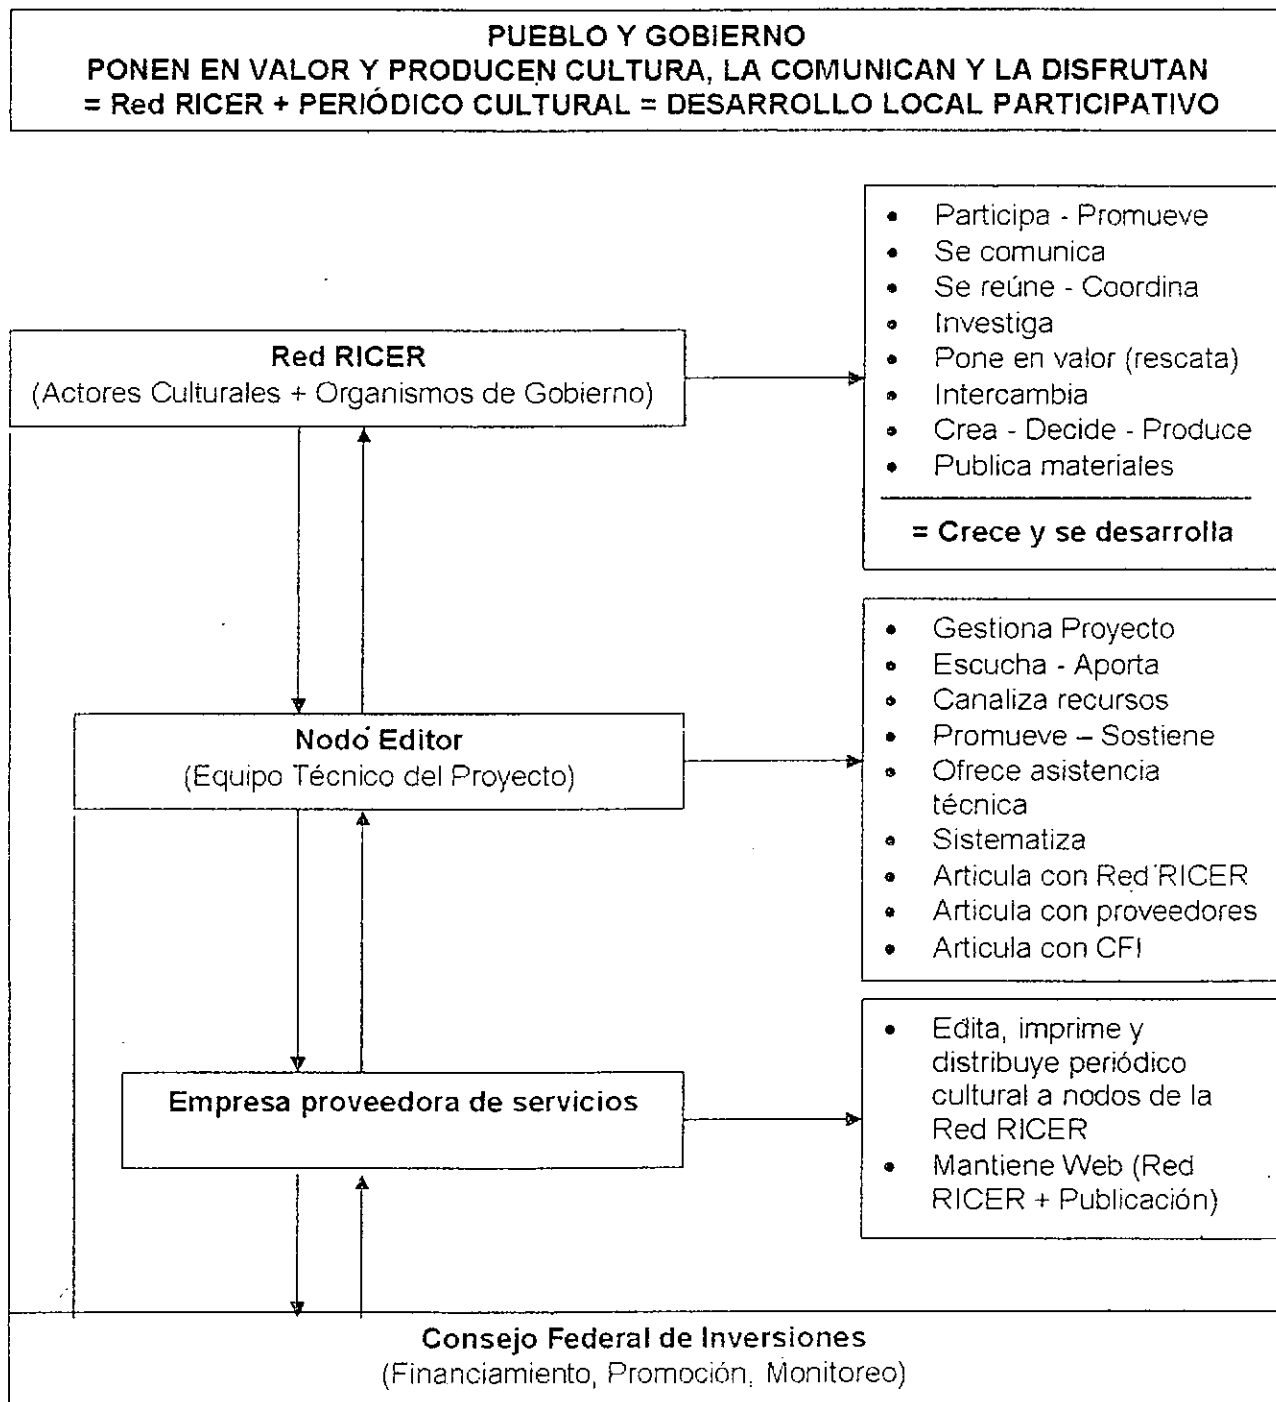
PUEBLO Y GOBIERNO
PONEN EN VALOR Y PRODUCEN CULTURA, LA COMUNICAN Y LA DISFRUTAN
= Red RICER + PERIÓDICO CULTURAL = DESARROLLO LOCAL PARTICIPATIVO

Red RICER
(Actores Culturales + Organismos de Gobierno)

- Participa - Promueve
- Se comunica
- Se reúne - Coordina
- Investiga
- Pone en valor (rescata)
- Intercambia
- Crea - Decide - Produce
- Publica materiales

= Crece y se desarrolla

Nodo Editor
(Equipo Técnico del Proyecto)

- Gestiona Proyecto
- Escucha - Aporta
- Canaliza recursos
- Promueve – Sostiene
- Ofrece asistencia técnica
- Sistematiza
- Articula con Red RICER
- Articula con proveedores
- Articula con CFI

Empresa proveedora de servicios

- Edita, imprime y distribuye periódico cultural a nodos de la Red RICER
- Mantiene Web (Red RICER + Publicación)

Consejo Federal de Inversiones
(Financiamiento, Promoción, Monitoreo)